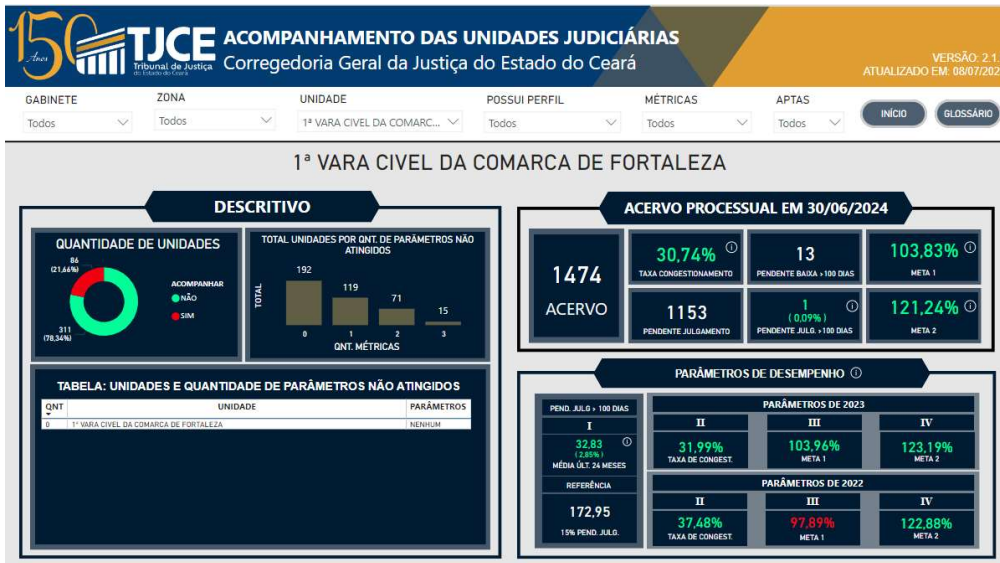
150 Anos TJCE Tribunal de Justiça do Estado do Ceará

ACOMPANHAMENTO DAS UNIDADES JUDICIÁRIAS
Corregedoria Geral da Justiça do Estado do Ceará

VERSÃO: 2.1.
ATUALIZADO EM: 08/07/202

GABINETE Todos
ZONA Todos
UNIDADE 1ª VARA CIVEL DA COMARC...
POSSUI PERFIL Todos
MÉTRICAS Todos
APTAS Todos
INÍCIO
GLOSSÁRIO

1ª VARA CIVEL DA COMARCA DE FORTALEZA

DESCRITIVO

QUANTIDADE DE UNIDADES
86 (21,66%)
311 (78,34%)
ACOMPANHAR
NÃO
SIM

TOTAL UNIDADES POR QNT. DE PARÂMETROS NÃO ATINGIDOS
TOTAL
192
119
71
15
0
1
2
3
QNT. MÉTRICAS

TABELA: UNIDADES E QUANTIDADE DE PARÂMETROS NÃO ATINGIDOS

| QNT | UNIDADE | PARÂMETROS |
|---|---|---|
| 0 | 1ª VARA CIVEL DA COMARCA DE FORTALEZA | NENHUM |

ACERVO PROCESSUAL EM 30/06/2024

1474
ACERVO

30,74%
TAXA CONGESTIONAMENTO

13
PENDENTE BAIXA >100 DIAS

103,83%
META 1

1153
PENDENTE JULGAMENTO

1
(0,09%)
PENDENTE JULG. >100 DIAS

121,24%
META 2

PARÂMETROS DE DESEMPENHO

PEND. JULG > 100 DIAS
I
32,83
(2,85%)
MÉDIA ÚLT. 24 MESES
REFERÊNCIA
172,95
15% PEND. JULG.

PARÂMETROS DE 2023
II
31,99%
TAXA DE CONGEST.
III
103,96%
META 1
IV
123,19%
META 2

PARÂMETROS DE 2022
II
37,48%
TAXA DE CONGEST.
III
97,89%
META 1
IV
122,88%
META 2